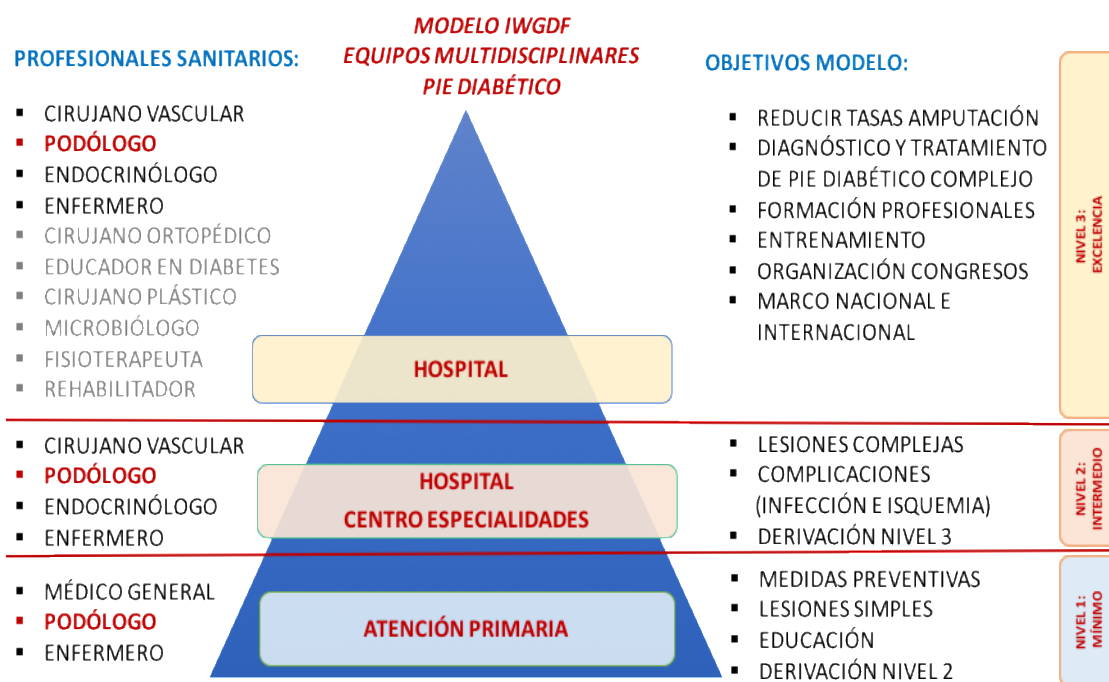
MODELO IWGDF
EQUIPOS MULTIDISCIPLINARES
PIE DIABÉTICO

PROFESIONALES SANITARIOS:

- CIRUJANO VASCULAR
- PODÓLOGO
- ENDOCRINÓLOGO
- ENFERMERO
- CIRUJANO ORTOPÉDICO
- EDUCADOR EN DIABETES
- CIRUJANO PLÁSTICO
- MICROBIÓLOGO
- FISIOTERAPEUTA
- REHABILITADOR

OBJETIVOS MODELO:

- REDUCIR TASAS AMPUTACIÓN
- DIAGNÓSTICO Y TRATAMIENTO DE PIE DIABÉTICO COMPLEJO
- FORMACIÓN PROFESIONALES
- ENTRENAMIENTO
- ORGANIZACIÓN CONGRESOS
- MARCO NACIONAL E INTERNACIONAL

NIVEL 3: EXCELENCIA

HOSPITAL

- CIRUJANO VASCULAR
- PODÓLOGO
- ENDOCRINÓLOGO
- ENFERMERO

HOSPITAL
CENTRO ESPECIALIDADES

- LESIONES COMPLEJAS
- COMPLICACIONES (INFECCIÓN E ISQUEMIA)
- DERIVACIÓN NIVEL 3

NIVEL 2: INTERMEDIO

- MÉDICO GENERAL
- PODÓLOGO
- ENFERMERO

ATENCIÓN PRIMARIA

- MEDIDAS PREVENTIVAS
- LESIONES SIMPLES
- EDUCACIÓN
- DERIVACIÓN NIVEL 2

NIVEL 1: MÍNIMO